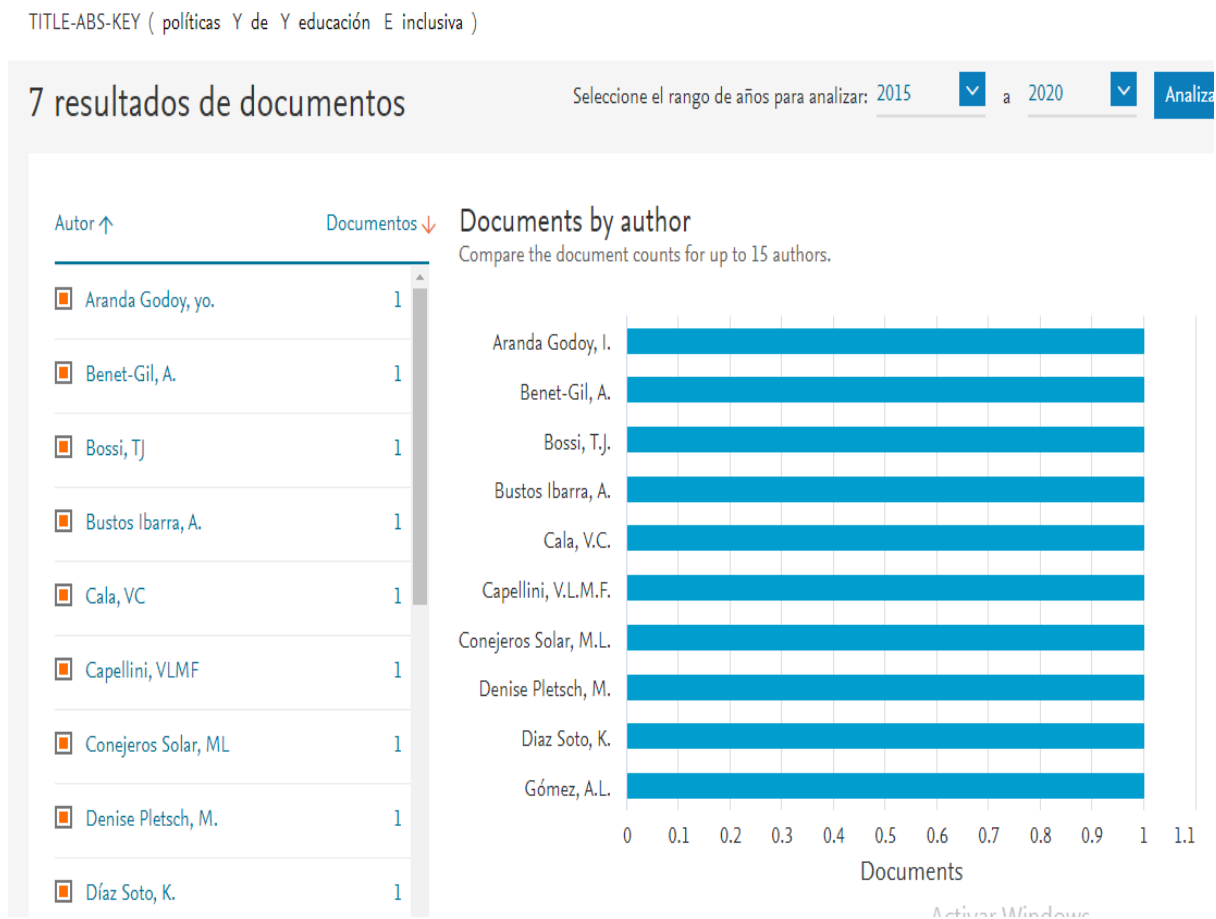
TITLE-ABS-KEY ( políticas Y de Y educación E inclusiva )

7 resultados de documentos

Seleccione el rango de años para analizar: 2015 a 2020 Analiza

Autor ↑ Documentos ↓

| Autor | Documentos |
|---|---|
| Aranda Godoy, yo. | 1 |
| Benet-Gil, A. | 1 |
| Bossi, TJ | 1 |
| Bustos Ibarra, A. | 1 |
| Cala, VC | 1 |
| Capellini, VLMF | 1 |
| Conejeros Solar, ML | 1 |
| Denise Pletsch, M. | 1 |
| Díaz Soto, K. | 1 |

Documents by author
Compare the document counts for up to 15 authors.

Aranda Godoy, I.
Benet-Gil, A.
Bossi, T.J.
Bustos Ibarra, A.
Cala, V.C.
Capellini, V.L.M.F.
Conejeros Solar, M.L.
Denise Pletsch, M.
Diaz Soto, K.
Gómez, A.L.

0 0.1 0.2 0.3 0.4 0.5 0.6 0.7 0.8 0.9 1 1.1
Documents

Activar Windows